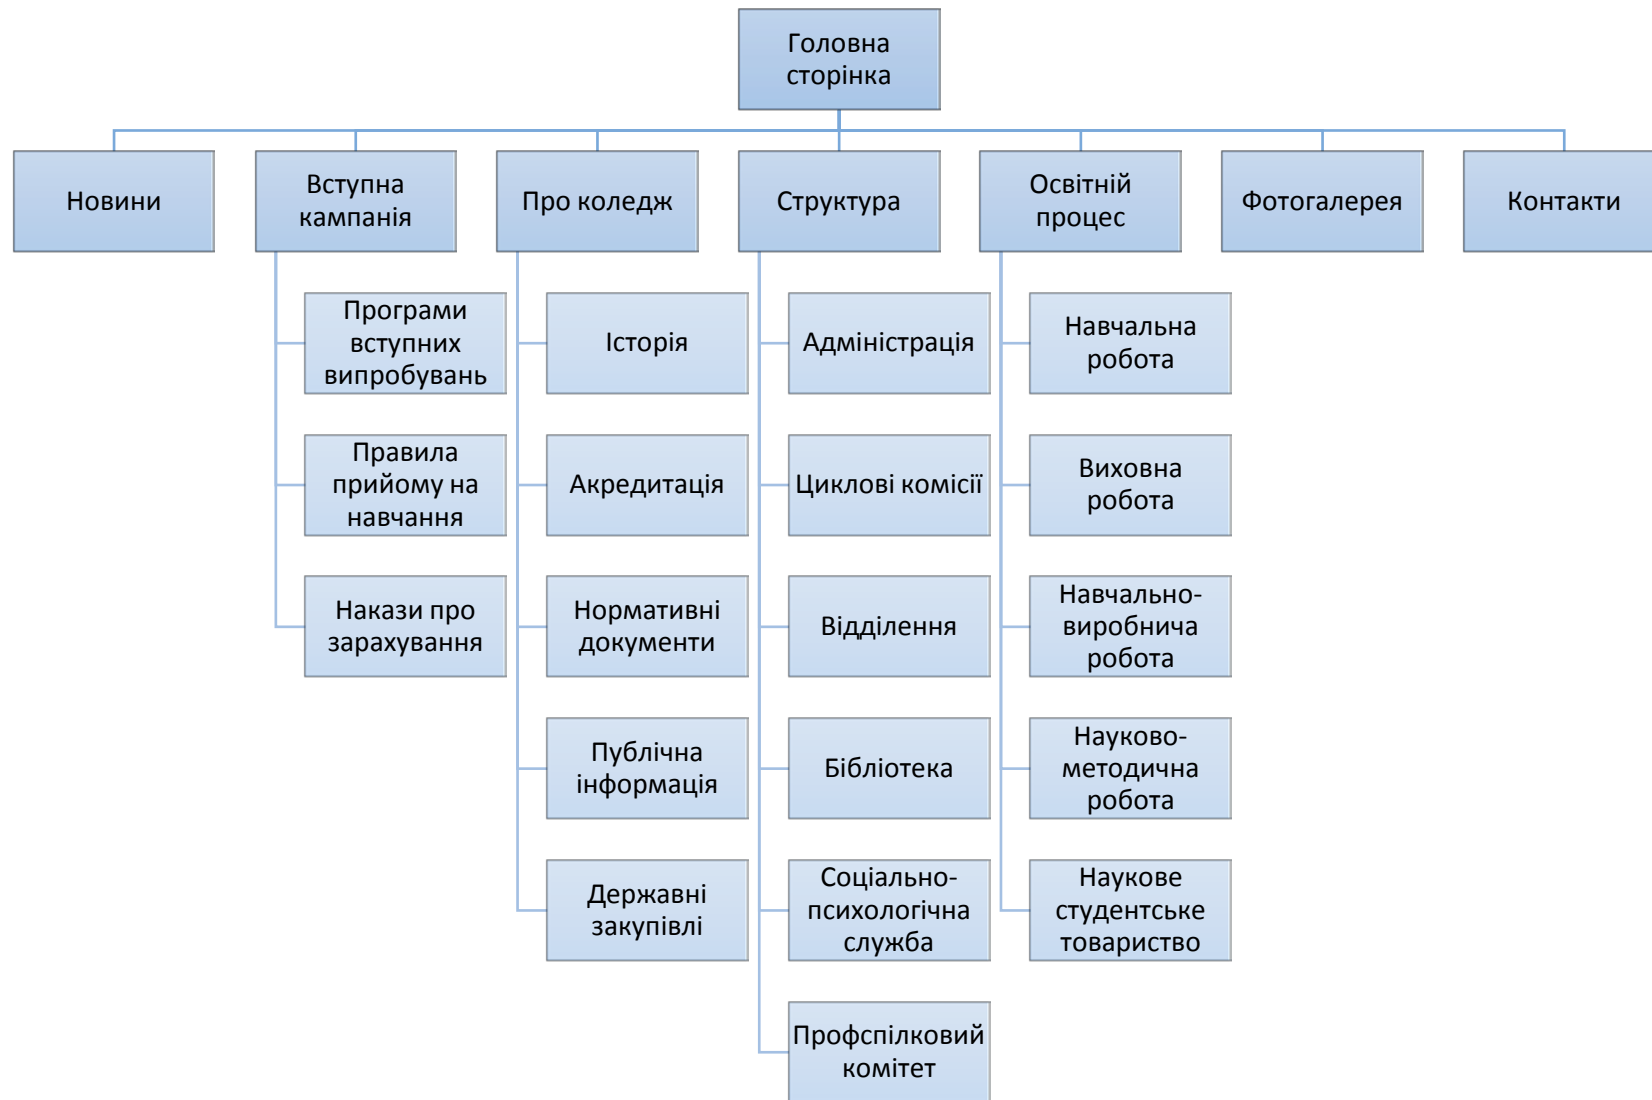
Головна сторінка

Новини

Вступна кампанія

Програми вступних випробувань

Правила прийому на навчання

Накази про зарахування

Про коледж

Історія

Акредитація

Нормативні документи

Публічна інформація

Державні закупівлі

Структура

Адміністрація

Циклові комісії

Відділення

Бібліотека

Соціально-психологічна служба

Профспілковий комітет

Освітній процес

Навчальна робота

Виховна робота

Навчально-виробнича робота

Науково-методична робота

Наукове студентське товариство

Фотогалерея

Контакти